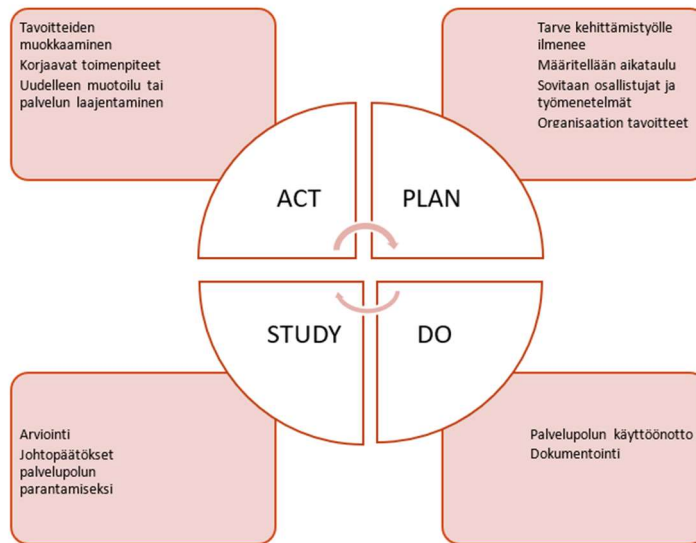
Tavoitteiden muokkaaminen
Korjaavat toimenpiteet
Uudelleen muotoilu tai palvelun laajentaminen

Tarve kehittämistyölle ilmenee
Määritellään aikataulu
Sovitaan osallistujat ja työmenetelmät
Organisaation tavoitteet

ACT

PLAN

STUDY

DO

Arviointi
Johtopäätökset palvelupolun parantamiseksi

Palvelupolun käyttöönotto
Dokumentointi